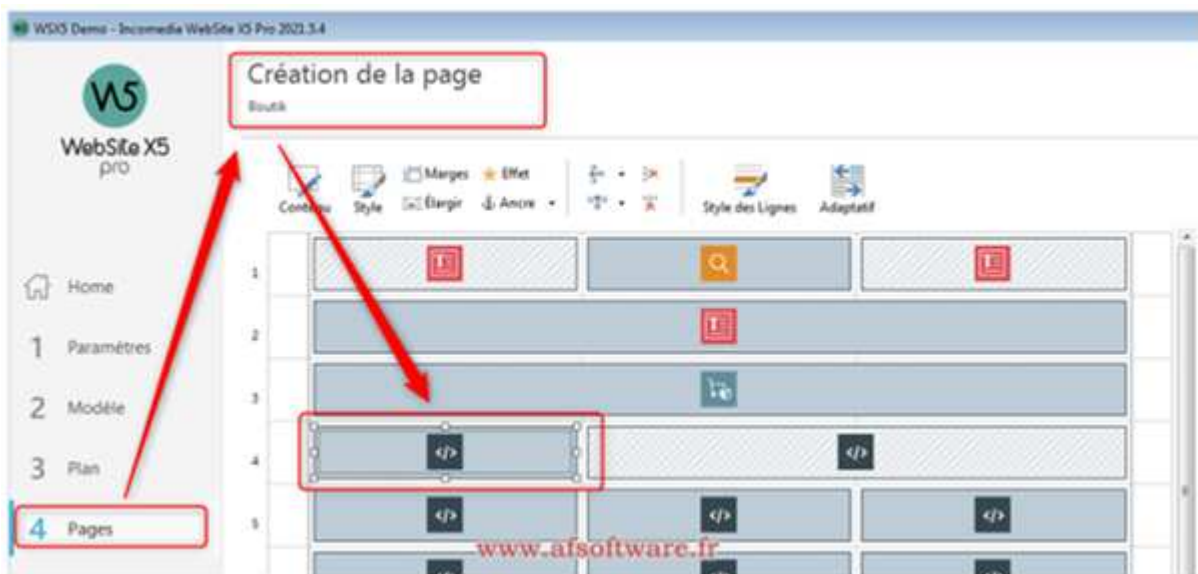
WSX5 Demo - Incomedia WebSite X5 Pro 2021.3.4

W5
WebSite X5
pro

Création de la page
Boutik

Contenu Style Marges Effet Élargir Ancre Style des Lignes Adaptatif

Home
1 Paramètres
2 Modèle
3 Plan
4 Pages

1
2
3
4
5

www.afsoftware.fr